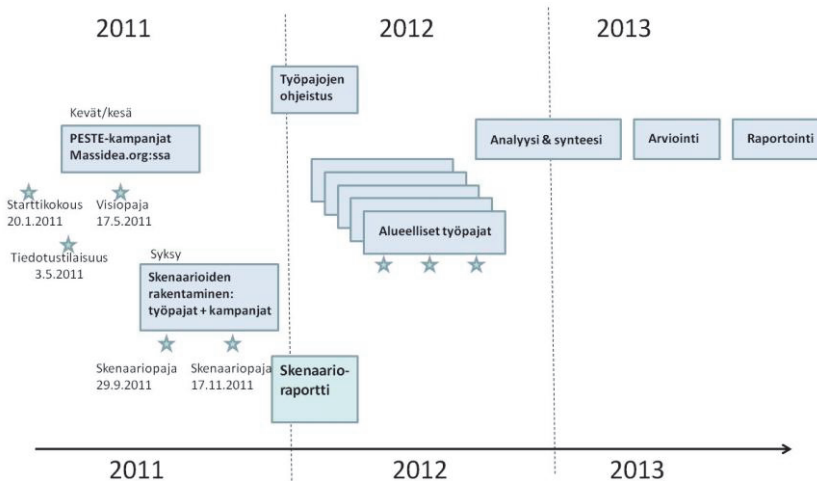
2011

2012

2013

Työpajojen ohjeistus

Kevät/kesä

PESTE-kampanjat Massidea.org:ssa

Analyysi & synteesi

Arviointi

Raportointi

Starttikokous 20.1.2011

Visiopaja 17.5.2011

Tiedotustilaisuus 3.5.2011

Alueelliset työpajat

Syksy

Skenaarioiden rakentaminen: työpajat + kampanjat

Skenaariopaja 29.9.2011

Skenaariopaja 17.11.2011

Skenaario-raportti

2011

2012

2013